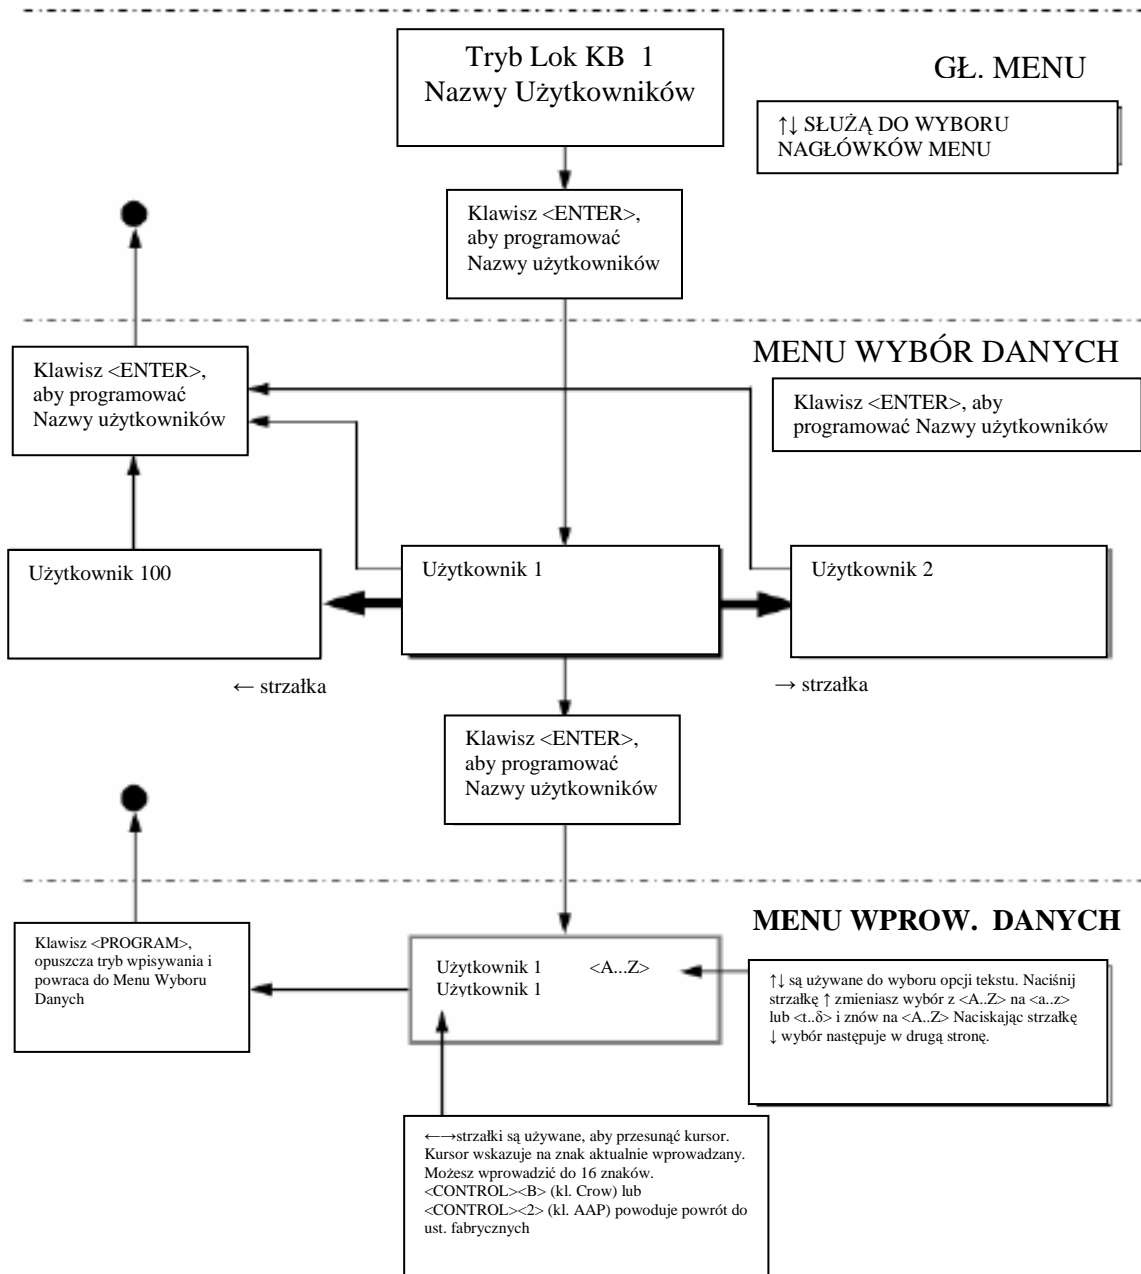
Tryb Lok KB 1
Nazwy Użytkowników

GŁ. MENU

↑↓ SŁUŻĄ DO WYBORU NAGŁÓWKÓW MENU

Klawisz <ENTER>, aby programować Nazwy użytkowników

MENU WYBÓR DANYCH

Klawisz <ENTER>, aby programować Nazwy użytkowników

Klawisz <ENTER>, aby programować Nazwy użytkowników

Użytkownik 100

Użytkownik 1

Użytkownik 2

← strzałka

→ strzałka

Klawisz <ENTER>, aby programować Nazwy użytkowników

MENU WPROW. DANYCH

Klawisz <PROGRAM>, opuszcza tryb wpisywania i powraca do Menu Wyboru Danych

Użytkownik 1 <A...Z>
Użytkownik 1

↑↓ są używane do wyboru opcji tekstu. Naciśnij strzałkę ↑ zmieniasz wybór z <A..Z> na <a..z> lub <t..δ> i znów na <A..Z> Naciskając strzałkę ↓ wybór następuje w drugą stronę.

←→strzałki są używane, aby przesunąć kursor. Kursor wskazuje na znak aktualnie wprowadzany. Możesz wprowadzić do 16 znaków. <CONTROL><B> (kl. Crow) lub <CONTROL><2> (kl. AAP) powoduje powrót do ust. fabrycznych